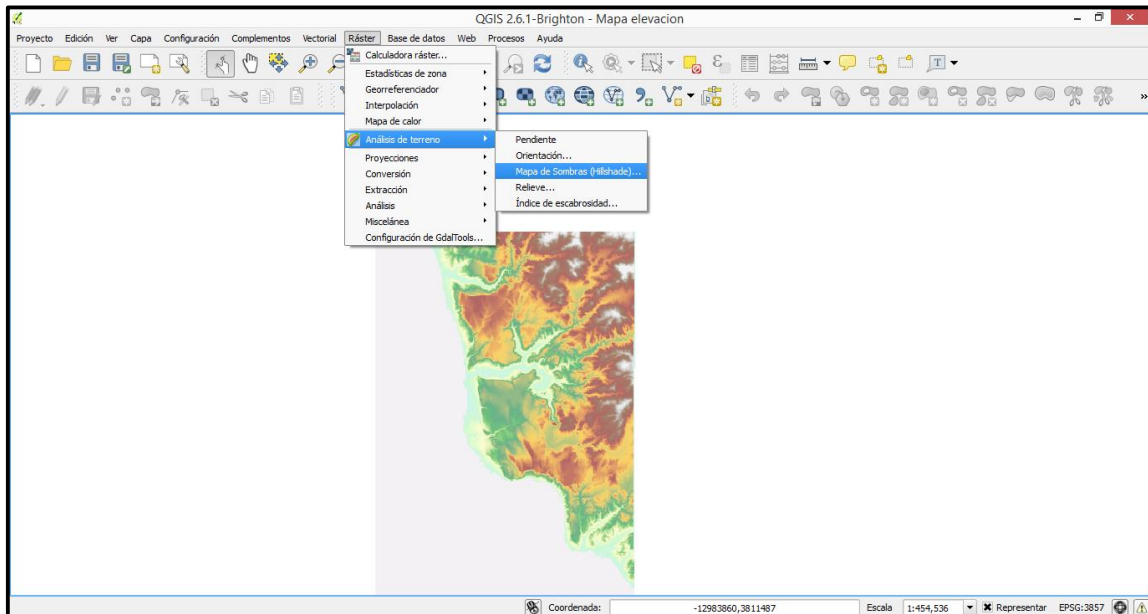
QGIS 2.6.1-Brighton - Mapa elevacion

Proyecto Edición Ver Capa Configuración Complementos Vectorial Ráster Base de datos Web Procesos Ayuda

Calculadora ráster...
Estadísticas de zona
Georreferenciador
Interpolación
Mapa de calor
Análisis de terreno
Proyecciones
Conversión
Extracción
Análisis
Miscelánea
Configuración de GdalTools...

Pendiente
Orientación...
Mapa de Sombras (Hillshade)...
Relieve...
Índice de escabrosidad...

Coordenada: -12983860,3811487 Escala 1:454,536 Representar EPSG:3857